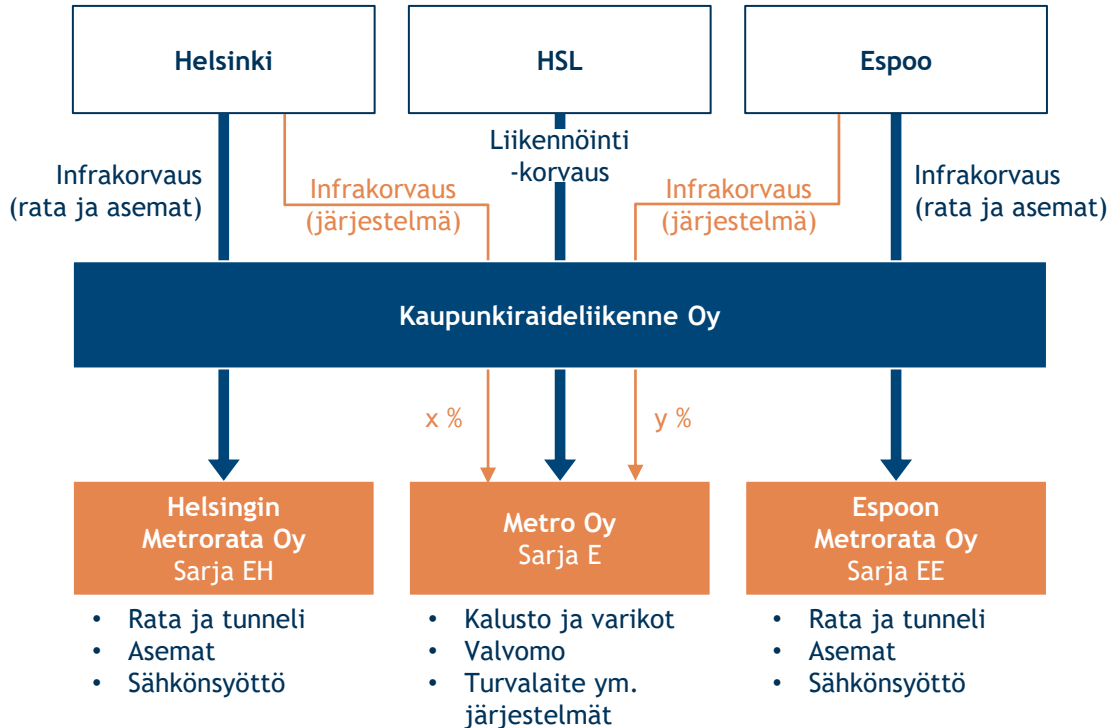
Helsinki

HSL

Espoo

Infrakorvaus (rata ja asemat)

Infrakorvaus (järjestelmä)

Liikennöinti -korvaus

Infrakorvaus (järjestelmä)

Infrakorvaus (rata ja asemat)

Kaupunkiraideliikenne Oy

x %

y %

Helsingin Metrorata Oy
Sarja EH

Metro Oy
Sarja E

Espoon Metrorata Oy
Sarja EE

• Rata ja tunneli
• Asemat
• Sähkönsyöttö

• Kalusto ja varikot
• Valvomo
• Turvalaite ym. järjestelmät

• Rata ja tunneli
• Asemat
• Sähkönsyöttö